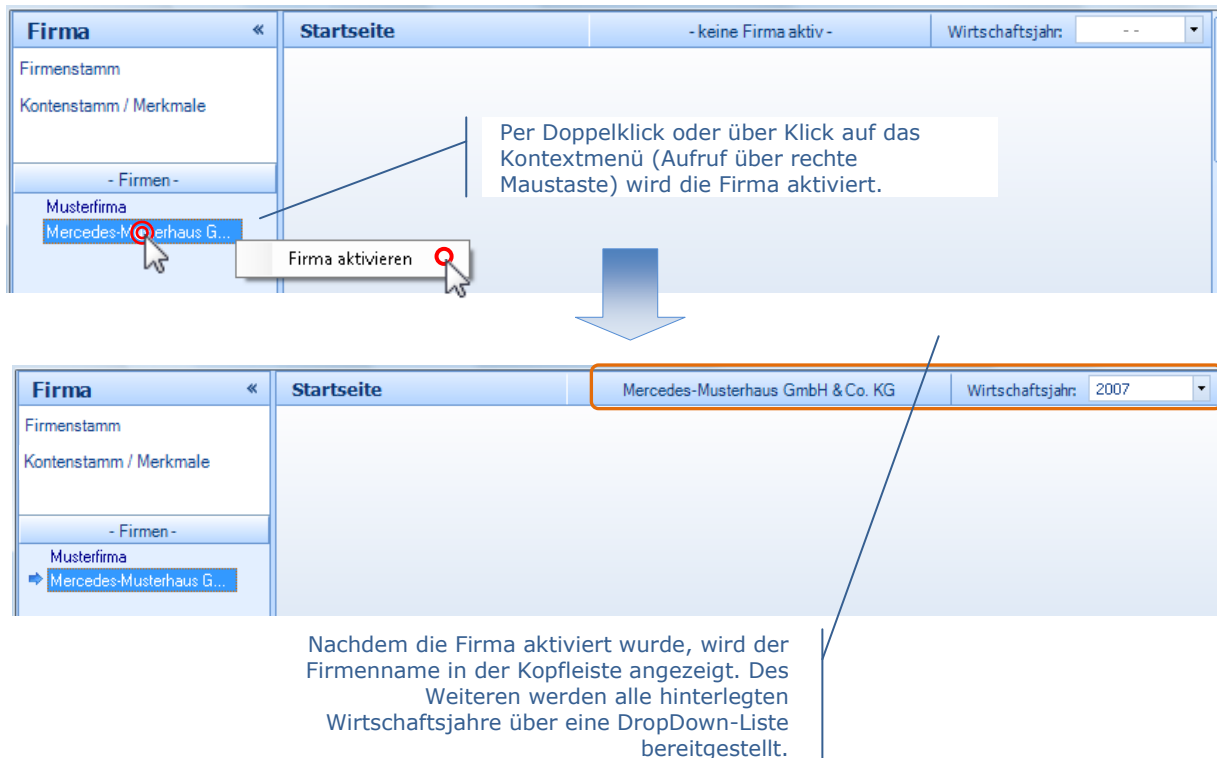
Firma «
Firmenstamm
Kontenstamm / Merkmale
- Firmen -
Musterfirma
Mercedes-M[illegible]erhaus G...
Firma aktivieren

Startseite
- keine Firma aktiv -
Wirtschaftsjahr: - -

Per Doppelklick oder über Klick auf das Kontextmenü (Aufruf über rechte Maustaste) wird die Firma aktiviert.

Firma «
Firmenstamm
Kontenstamm / Merkmale
- Firmen -
Musterfirma
Mercedes-Musterhaus G...

Startseite
Mercedes-Musterhaus GmbH & Co. KG
Wirtschaftsjahr: 2007

Nachdem die Firma aktiviert wurde, wird der Firmenname in der Kopfleiste angezeigt. Des Weiteren werden alle hinterlegten Wirtschaftsjahre über eine DropDown-Liste bereitgestellt.